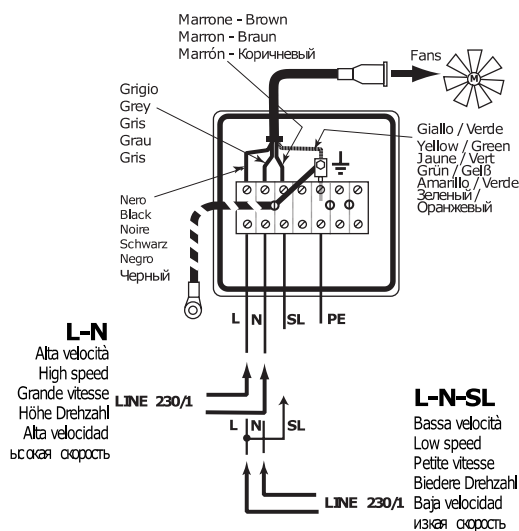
Marrone - Brown
Marron - Braun
Marrón - Коричневый

Fans

M

Grigio
Grey
Gris
Grau
Gris

Giallo / Verde
Yellow / Green
Jaune / Vert
Grün / Gelß
Amarillo / Verde
Зеленый / Оранжевый

Nero
Black
Noire
Schwarz
Negro
Черный

L N SL PE

L-N
Alta velocità
High speed
Grande vitesse
Höhe Drehzahl
Alta velocidad
ысокая скорость

LINE 230/1

L N SL

L-N-SL
Bassa velocità
Low speed
Petite vitesse
Biedere Drehzahl
Baja velocidad
изкая скорость

LINE 230/1